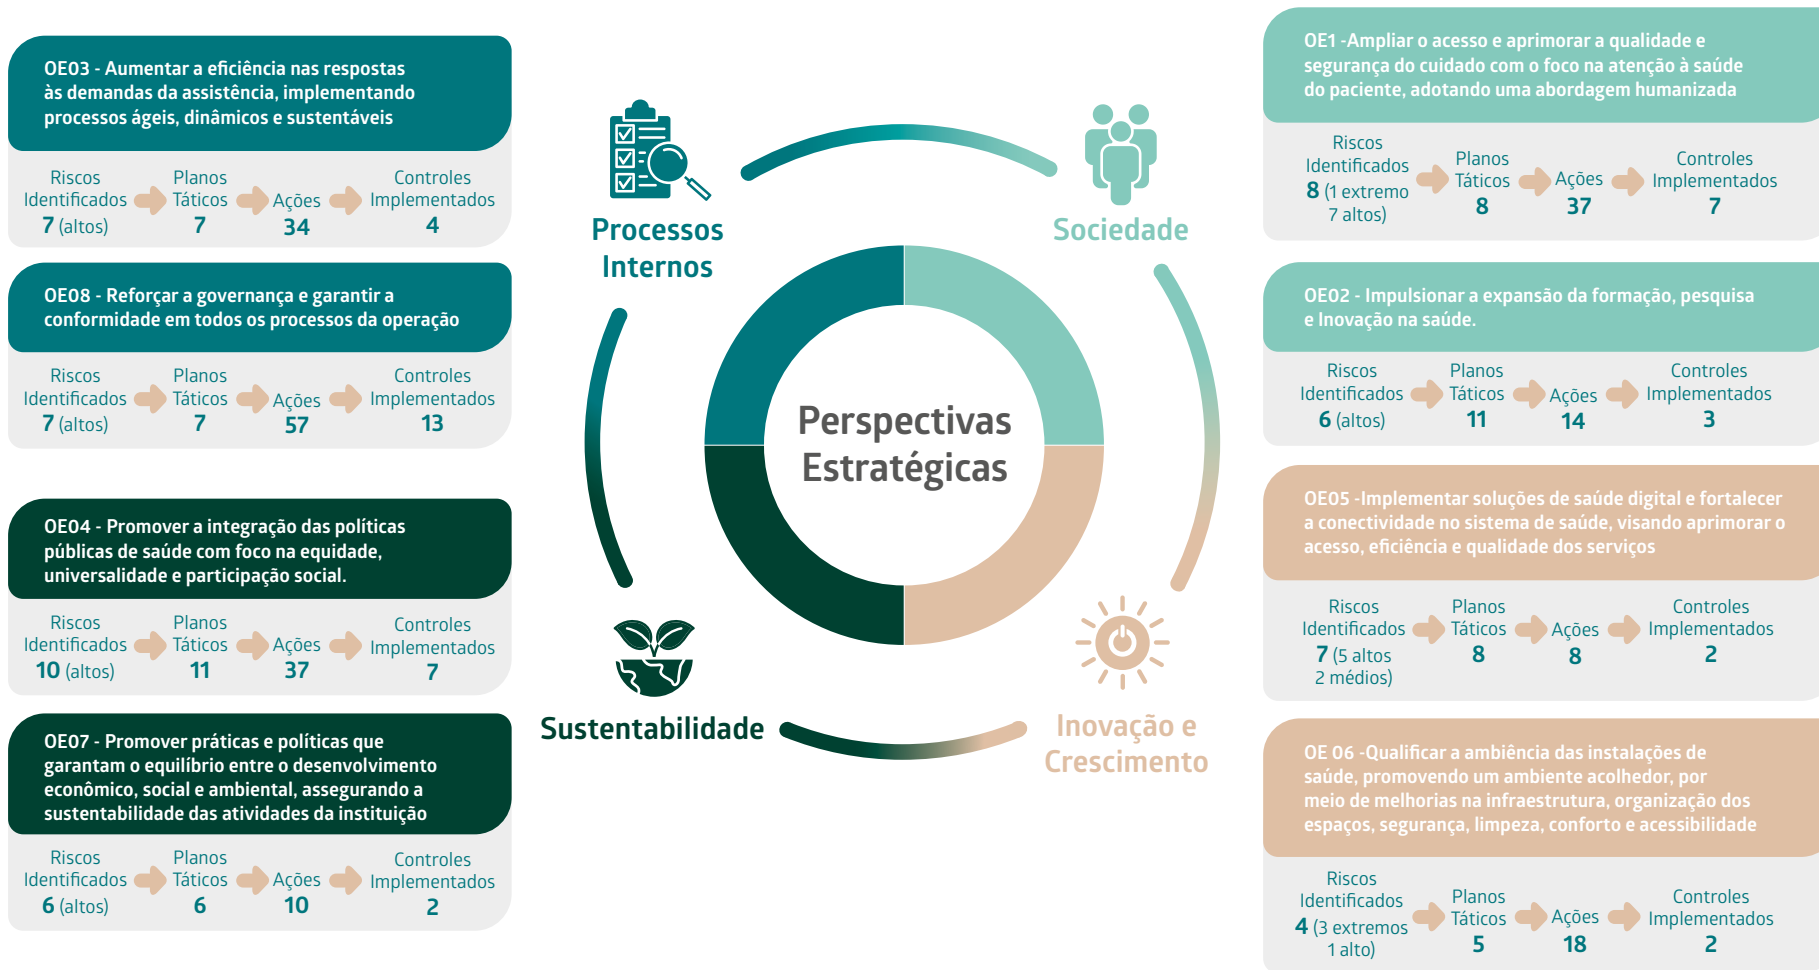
OE03 - Aumentar a eficiência nas respostas às demandas da assistência, implementando processos ágeis, dinâmicos e sustentáveis

Riscos Identificados 7 (altos)
Planos Táticos 7
Ações 34
Controles Implementados 4

OE08 - Reforçar a governança e garantir a conformidade em todos os processos da operação

Riscos Identificados 7 (altos)
Planos Táticos 7
Ações 57
Controles Implementados 13

OE04 - Promover a integração das políticas públicas de saúde com foco na equidade, universalidade e participação social.

Riscos Identificados 10 (altos)
Planos Táticos 11
Ações 37
Controles Implementados 7

OE07 - Promover práticas e políticas que garantam o equilíbrio entre o desenvolvimento econômico, social e ambiental, assegurando a sustentabilidade das atividades da instituição

Riscos Identificados 6 (altos)
Planos Táticos 6
Ações 10
Controles Implementados 2

Processos Internos

Sociedade

Perspectivas Estratégicas

Sustentabilidade

Inovação e Crescimento

OE1 -Ampliar o acesso e aprimorar a qualidade e segurança do cuidado com o foco na atenção à saúde do paciente, adotando uma abordagem humanizada

Riscos Identificados 8 (1 extremo 7 altos)
Planos Táticos 8
Ações 37
Controles Implementados 7

OE02 - Impulsionar a expansão da formação, pesquisa e Inovação na saúde.

Riscos Identificados 6 (altos)
Planos Táticos 11
Ações 14
Controles Implementados 3

OE05 -Implementar soluções de saúde digital e fortalecer a conectividade no sistema de saúde, visando aprimorar o acesso, eficiência e qualidade dos serviços

Riscos Identificados 7 (5 altos 2 médios)
Planos Táticos 8
Ações 8
Controles Implementados 2

OE 06 -Qualificar a ambiência das instalações de saúde, promovendo um ambiente acolhedor, por meio de melhorias na infraestrutura, organização dos espaços, segurança, limpeza, conforto e acessibilidade

Riscos Identificados 4 (3 extremos 1 alto)
Planos Táticos 5
Ações 18
Controles Implementados 2